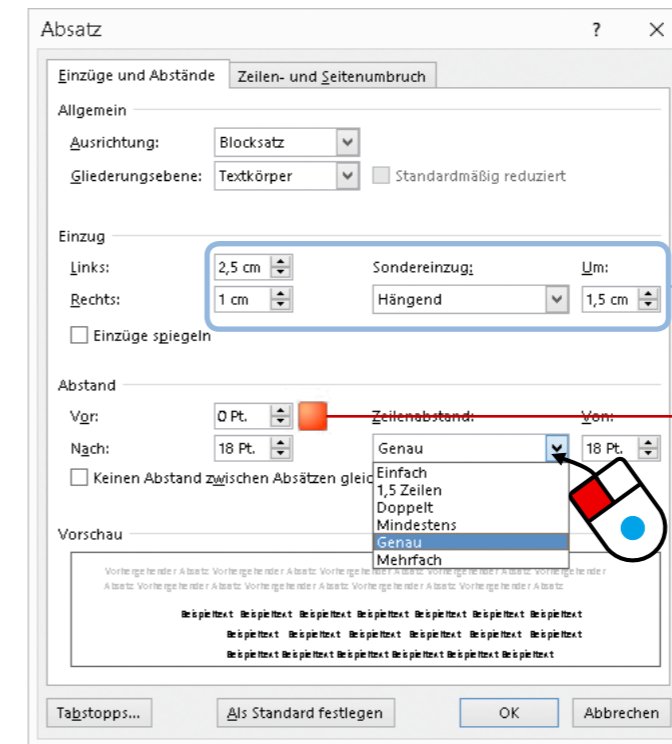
Absatz ? ×

Einzüge und Abstände | Zeilen- und Seitenumbruch

Allgemein

Ausrichtung: Blocksatz

Gliederungsebene: Textkörper ☐ Standardmäßig reduziert

Einzug

Links: 2,5 cm Sondereinzug: Um:

Rechts: 1 cm Hängend 1,5 cm

☐ Einzüge spiegeln

Abstand

Vor: 0 Pt. Zeilenabstand: Von:

Nach: 18 Pt. Genau 18 Pt.

☐ Keinen Abstand zwischen Absätzen gleic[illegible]

Einfach
1,5 Zeilen
Doppelt
Mindestens
Genau
Mehrfach

Vorschau

Vorhergehender Absatz Vorhergehender Absatz Vorhergehender Absatz Vorhergehender Absatz Vorhergehender Absatz Vorhergehender Absatz Vorhergehender Absatz Vorhergehender Absatz Vorhergehender Absatz Vorhergehender Absatz

Beispieltext Beispieltext Beispieltext Beispieltext Beispieltext Beispieltext Beispieltext Beispieltext Beispieltext Beispieltext Beispieltext Beispieltext Beispieltext Beispieltext Beispieltext Beispieltext Beispieltext Beispieltext Beispieltext Beispieltext

Tabstopps... Als Standard festlegen OK Abbrechen